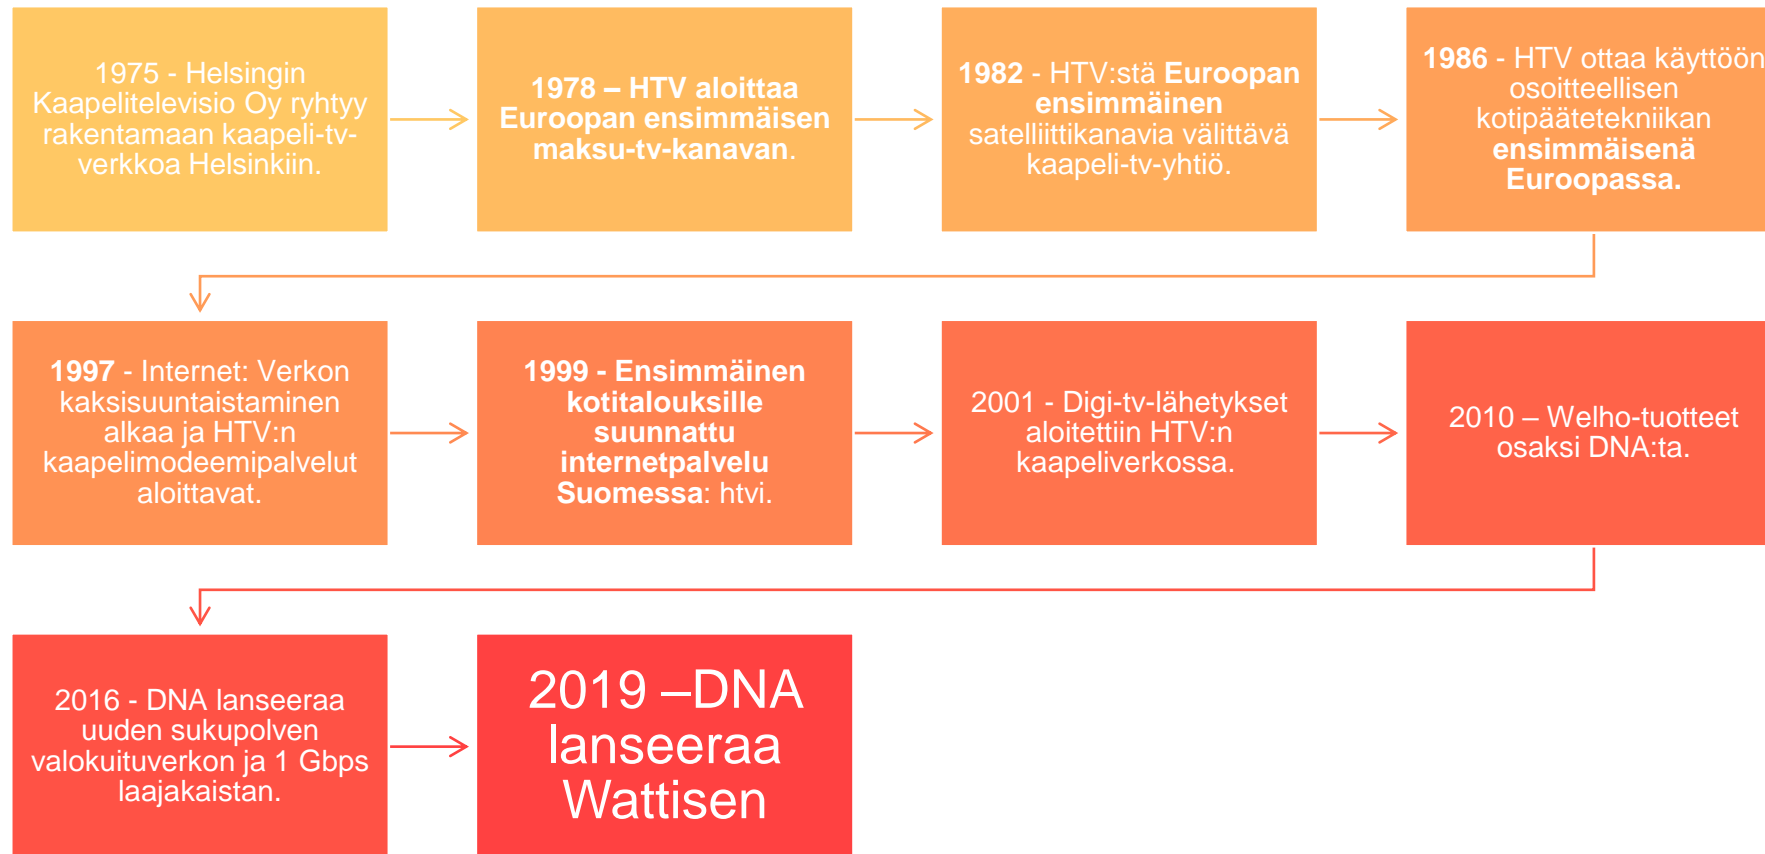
1975 - Helsingin Kaapelitelevisio Oy ryhtyy rakentamaan kaapeli-tv-verkkoa Helsinkiin.

1978 – HTV aloittaa Euroopan ensimmäisen maksu-tv-kanavan.

1982 - HTV:stä Euroopan ensimmäinen satelliittikanavia välittävä kaapeli-tv-yhtiö.

1986 - HTV ottaa käyttöön osoitteellisen kotipäätetekniikan ensimmäisenä Euroopassa.

1997 - Internet: Verkon kaksisuuntaistaminen alkaa ja HTV:n kaapelimodeemipalvelut aloittavat.

1999 - Ensimmäinen kotitalouksille suunnattu internetpalvelu Suomessa: htvi.

2001 - Digi-tv-lähetykset aloitettiin HTV:n kaapeliverkossa.

2010 – Welho-tuotteet osaksi DNA:ta.

2016 - DNA lanseeraa uuden sukupolven valokuituverkon ja 1 Gbps laajakaistan.

2019 –DNA lanseeraa Wattisen